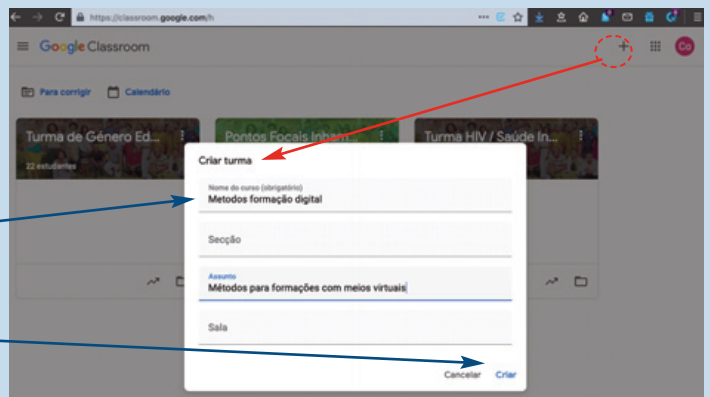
https://classroom.google.com/h

Google Classroom

Co

Para corrigir

Calendário

Turma de Género Ed...

22 estudantes

Pontos Focais Inham...

Turma HIV / Saúde In...

Criar turma

Nome do curso (obrigatório)
Metodos formação digital

Secção

Assunto
Métodos para formações com meios virtuais

Sala

Cancelar

Criar